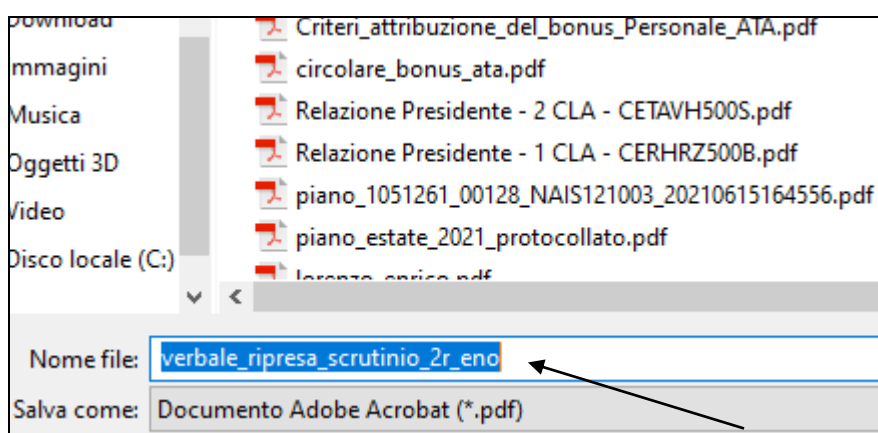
Download
Immagini
Musica
Oggetti 3D
Video
Disco locale (C:)

Criteri_attribuzione_del_bonus_Personale_ATA.pdf
circolare_bonus_ata.pdf
Relazione Presidente - 2 CLA - CETAVH500S.pdf
Relazione Presidente - 1 CLA - CERHRZ500B.pdf
piano_1051261_00128_NAIS121003_20210615164556.pdf
piano_estate_2021_protocollato.pdf
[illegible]

Nome file: verbale_ripresa_scrutinio_2r_eno
Salva come: Documento Adobe Acrobat (*.pdf)